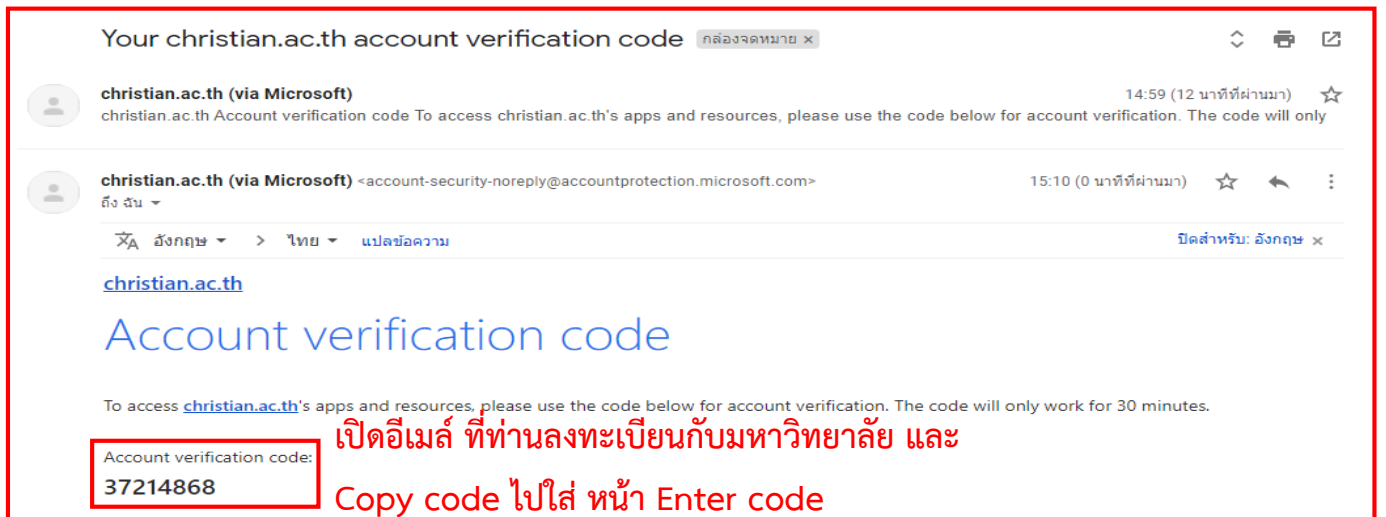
Your christian.ac.th account verification code กล่องจดหมาย ×

christian.ac.th (via Microsoft) 14:59 (12 นาทีที่ผ่านมา)
christian.ac.th Account verification code To access christian.ac.th's apps and resources, please use the code below for account verification. The code will only

christian.ac.th (via Microsoft) <account-security-noreply@accountprotection.microsoft.com> 15:10 (0 นาทีที่ผ่านมา)
ถึง ฉัน

อังกฤษ > ไทย แปลข้อความ ปิดสำหรับ: อังกฤษ ×

christian.ac.th

Account verification code

To access christian.ac.th's apps and resources, please use the code below for account verification. The code will only work for 30 minutes.

Account verification code:
37214868

เปิดอีเมล์ ที่ท่านลงทะเบียนกับมหาวิทยาลัย และ
Copy code ไปใส่ หน้า Enter code